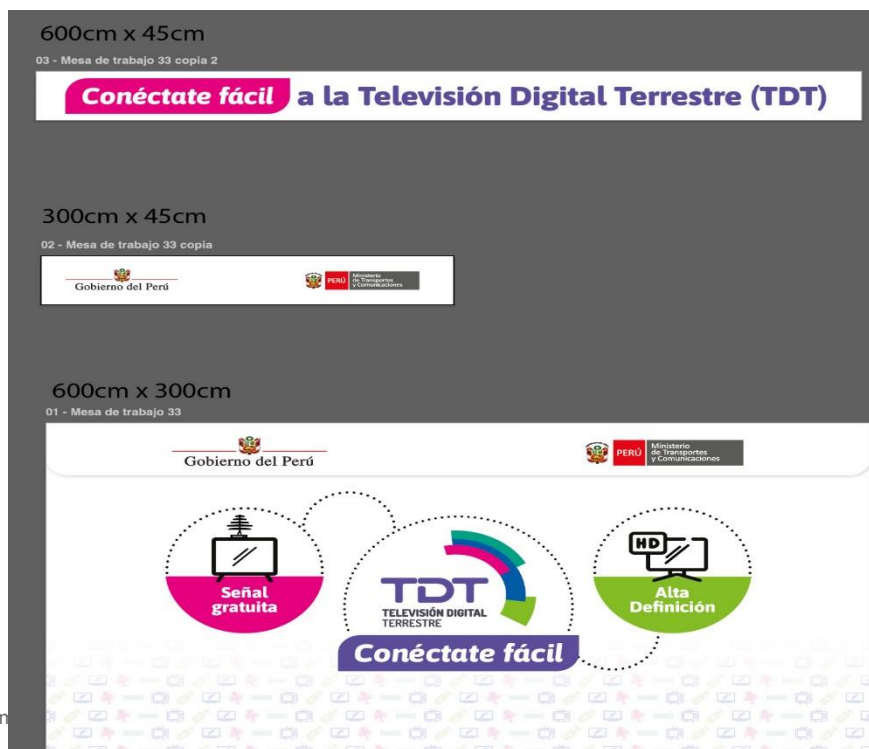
600cm x 45cm

03 - Mesa de trabajo 33 copia 2

Conéctate fácil a la Televisión Digital Terrestre (TDT)

300cm x 45cm

02 - Mesa de trabajo 33 copia

Gobierno del Perú

PERÚ Ministerio de Transportes y Comunicaciones

600cm x 300cm

01 - Mesa de trabajo 33

Gobierno del Perú

PERÚ Ministerio de Transportes y Comunicaciones

Señal gratuita

TDT TELEVISIÓN DIGITAL TERRESTRE

Conéctate fácil

HD

Alta Definición